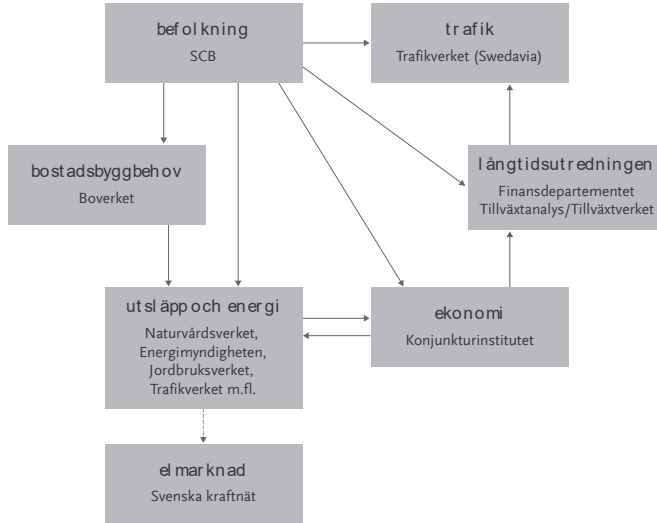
befolkning
SCB

trafik
Trafikverket (Swedavia)

bostadsbyggbehov
Boverket

långtidsutredningen
Finansdepartementet
Tillväxtanalys/Tillväxtverket

utsläpp och energi
Naturvårdsverket,
Energimyndigheten,
Jordbruksverket,
Trafikverket m.fl.

ekonomi
Konjunkturinstitutet

elmarknad
Svenska kraftnät